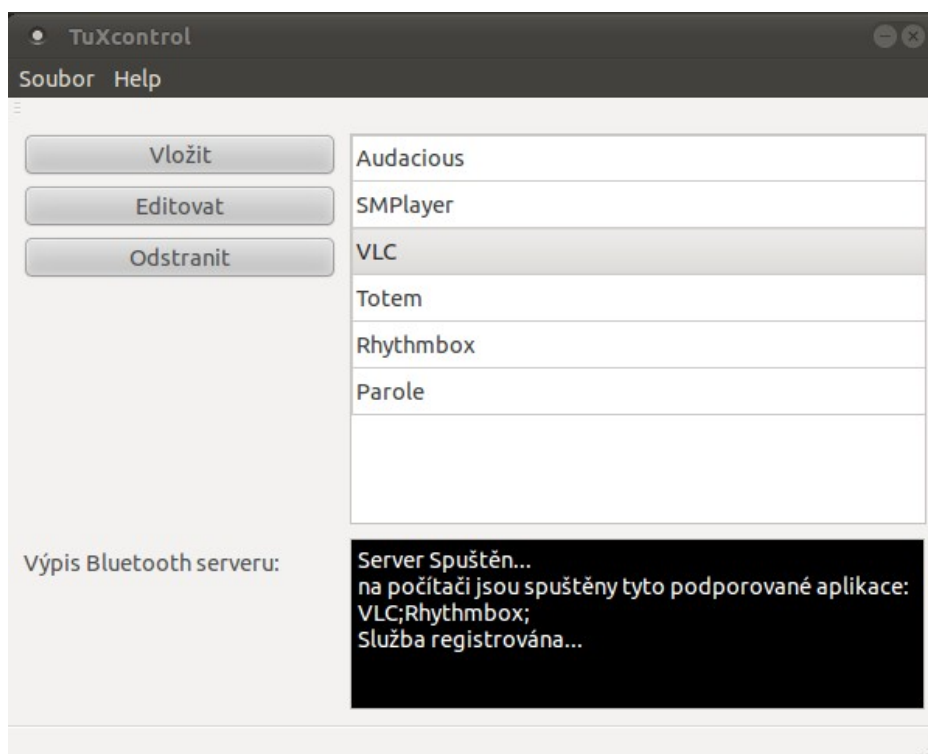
TuXcontrol

Soubor Help

Vložit

Editovat

Odstranit

Audacious

SMPlayer

VLC

Totem

Rhythmbox

Parole

Výpis Bluetooth serveru:

Server Spuštěn...
na počítači jsou spuštěny tyto podporované aplikace:
VLC;Rhythmbox;
Služba registrována...